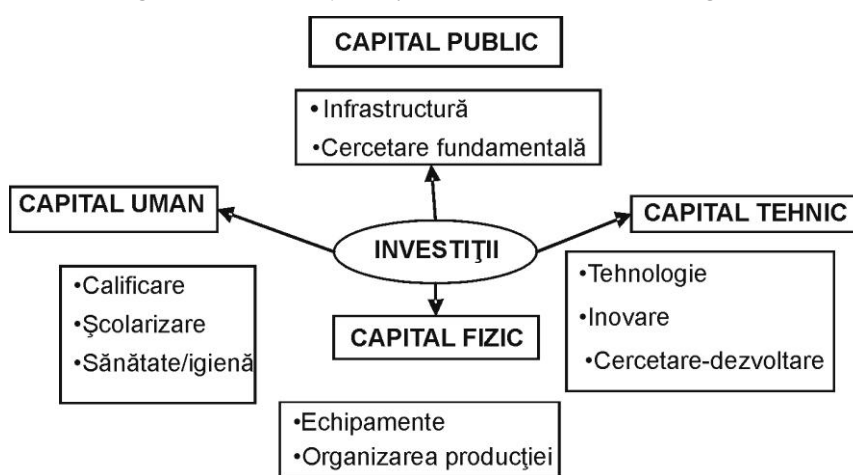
CAPITAL PUBLIC

•Infrastructură
•Cercetare fundamentală

CAPITAL UMAN

INVESTIŢII

CAPITAL TEHNIC

•Calificare
•Şcolarizare
•Sănătate/igienă

CAPITAL FIZIC

•Tehnologie
•Inovare
•Cercetare-dezvoltare

•Echipamente
•Organizarea producţiei